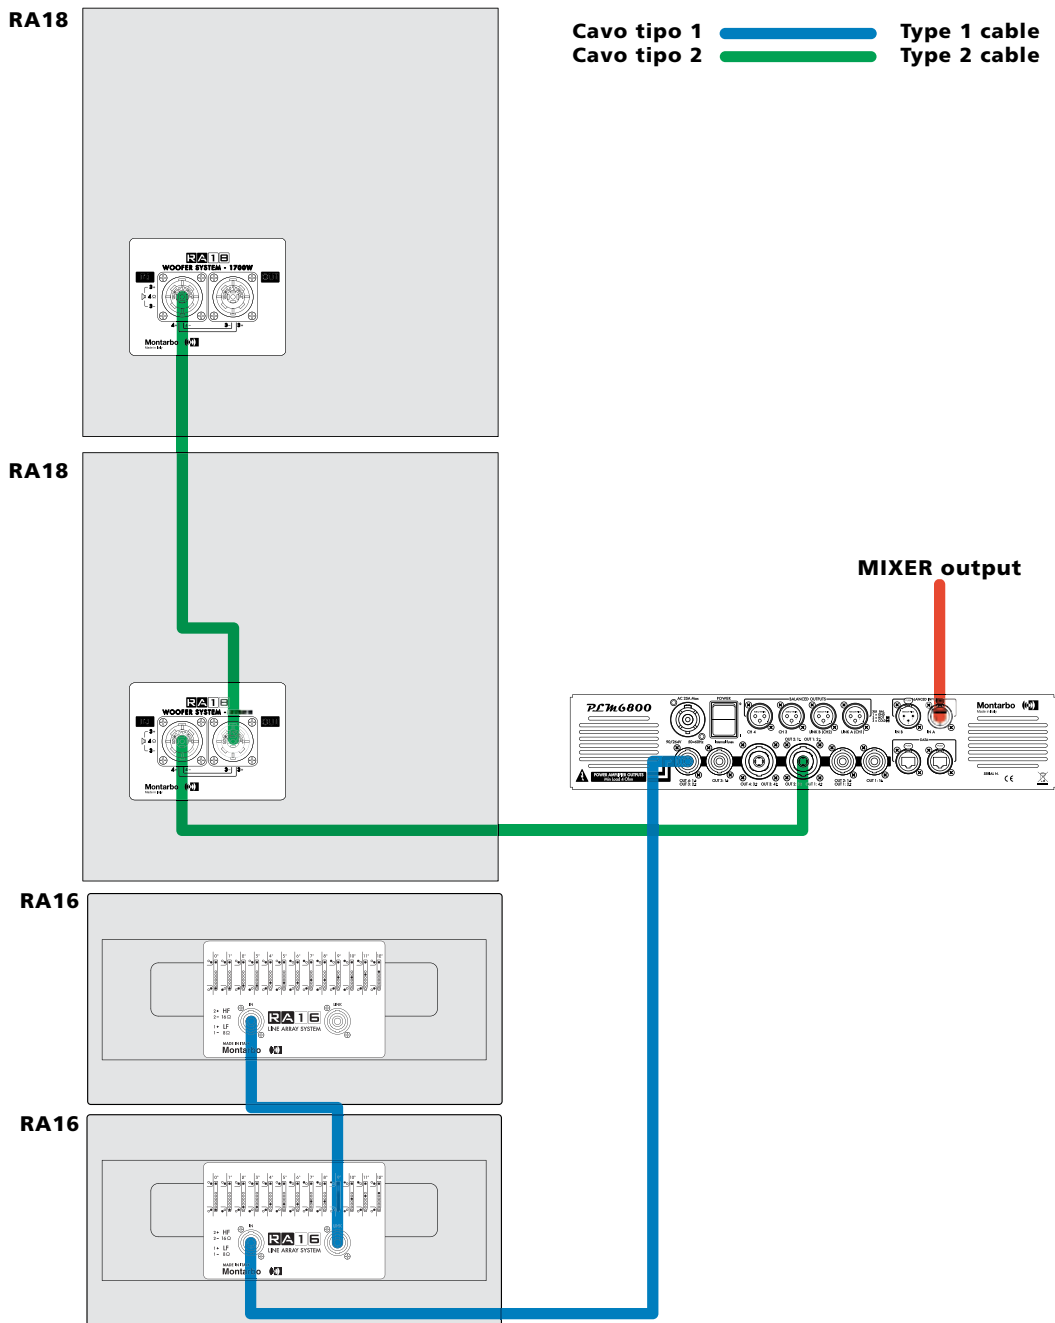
RA18

Cavo tipo 1
Cavo tipo 2

Type 1 cable
Type 2 cable

RA18
WOOFER SYSTEM • 1700W
IN
OUT
Montarbo

RA18

RA18
WOOFER SYSTEM •
IN
OUT
Montarbo

MIXER output

PLM6800
POWER
BALANCED OUTPUTS
Montarbo
POWER AMPLIFIER OUTPUTS

RA16

HF
LF
IN
LINK
RA16
LINE ARRAY SYSTEM
Montarbo

RA16

HF
LF
IN
RA16
LINE ARRAY SYSTEM
Montarbo